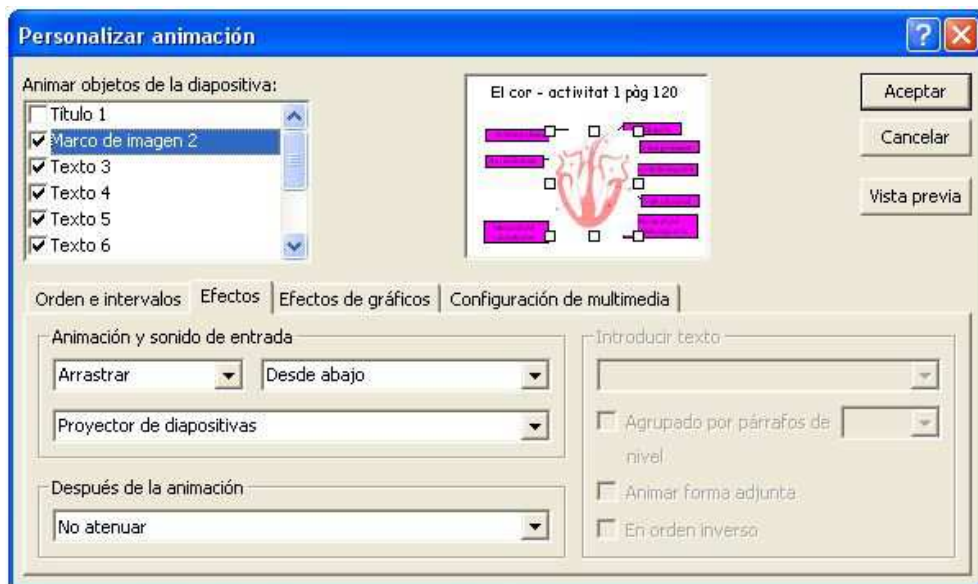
Personalizar animación

Animar objetos de la diapositiva:
Título 1
Marco de imagen 2
Texto 3
Texto 4
Texto 5
Texto 6

El cor - activitat 1 pàg 120

Aceptar
Cancelar
Vista previa

Orden e intervalos | Efectos | Efectos de gráficos | Configuración de multimedia

Animación y sonido de entrada
Arrastrar
Desde abajo
Proyector de diapositivas

Después de la animación
No atenuar

Introducir texto
Agrupado por párrafos de nivel
Animar forma adjunta
En orden inverso